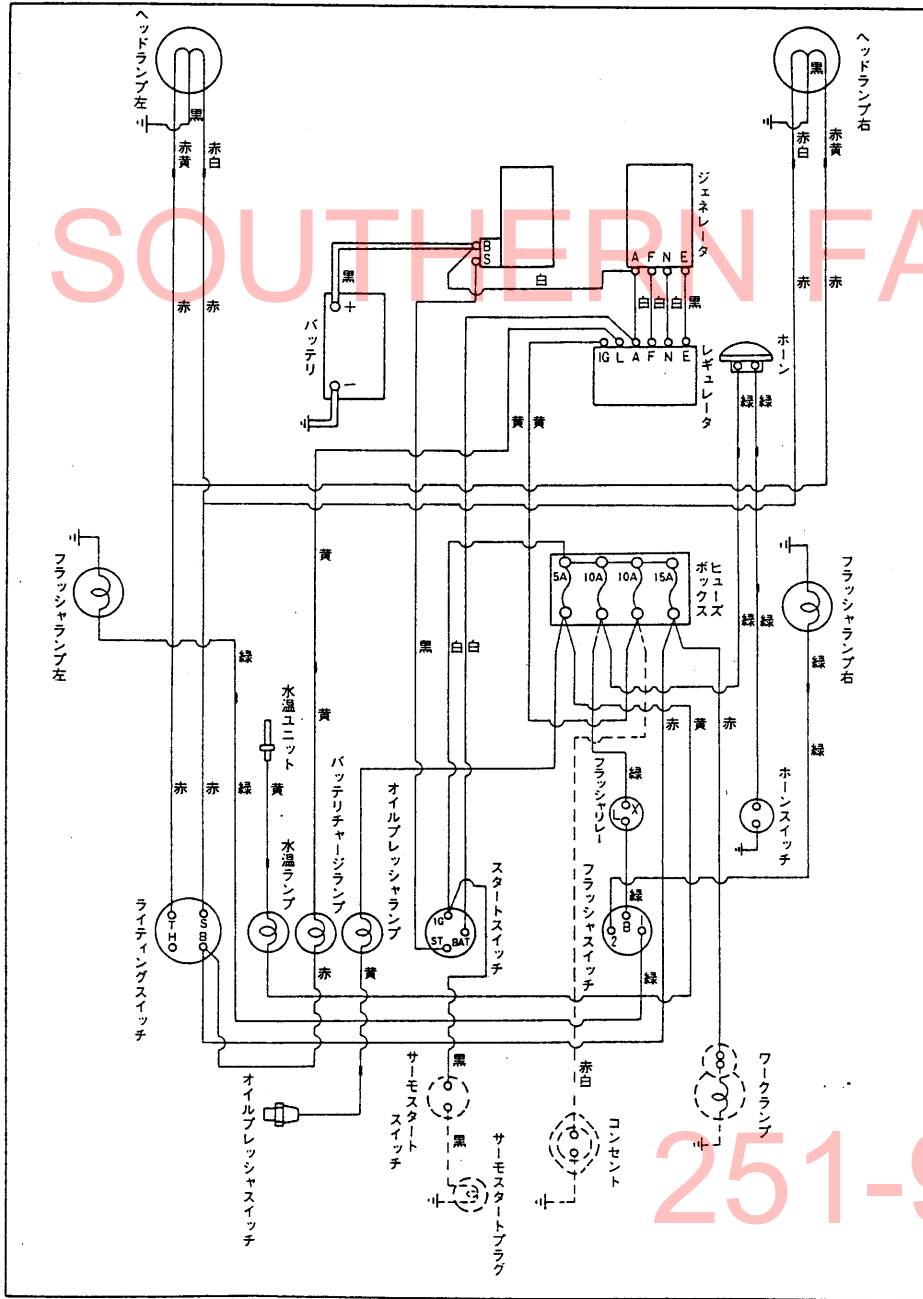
ヘッドランプ左
黒
赤黄
赤白
ヘッドランプ右
黒
赤白
赤黄
SOUTHERN FA
B
S
黒
白
ジェネレータ
A F N E
白 白 白 黒
バッテリ
+
−
IG L A F N E
レギュレータ
ホーン
赤 赤
赤 赤
黄 黄
緑 緑
フラッシャランプ左
黄
5A 10A 10A 15A
ヒューズボックス
フラッシャランプ右
緑 緑
緑
黒 白 白
緑
黄
水温ユニット
赤 赤 緑 黄
赤 黄 赤
緑
緑
フラッシャリレー
L X
ホーンスイッチ
水温ランプ
バッテリチャージランプ
オイルプレッシャランプ
スタートスイッチ
IG ST BAT
フラッシャスイッチ
緑
B 2 1
ライティングスイッチ
T H S B
赤 黄
緑
黒
赤白
オイルプレッシャスイッチ
サーモスタートスイッチ
黒
サーモスタートプラグ
コンセント
ワークランプ
251-9